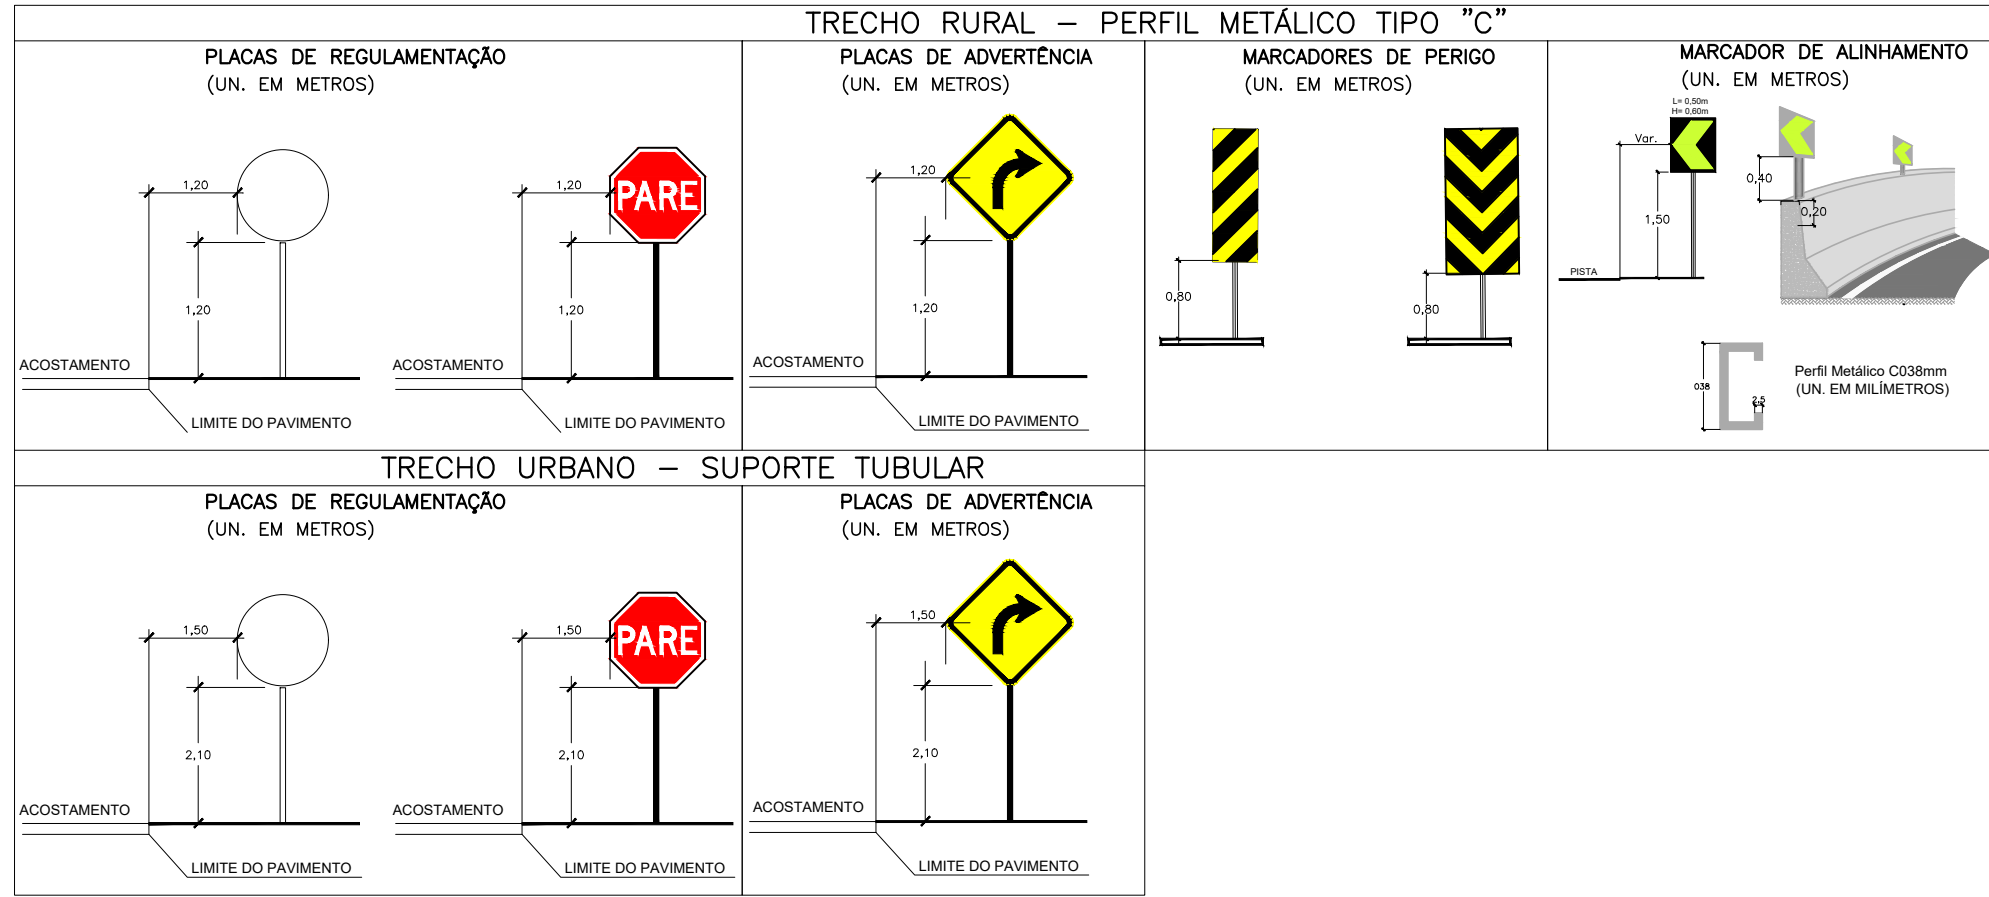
TRECHO RURAL – PERFIL METÁLICO TIPO "C"

PLACAS DE REGULAMENTAÇÃO
(UN. EM METROS)

1,20
1,20
ACOSTAMENTO
LIMITE DO PAVIMENTO

1,20
PARE
1,20
ACOSTAMENTO
LIMITE DO PAVIMENTO

PLACAS DE ADVERTÊNCIA
(UN. EM METROS)

1,20
1,20
ACOSTAMENTO
LIMITE DO PAVIMENTO

MARCADORES DE PERIGO
(UN. EM METROS)

0,80
0,80

MARCADOR DE ALINHAMENTO
(UN. EM METROS)

L= 0,50m
H= 0,60m
Var.
1,50
PISTA
0,40
0,20

038
2,5
Perfil Metálico C038mm
(UN. EM MILÍMETROS)

TRECHO URBANO – SUPORTE TUBULAR

PLACAS DE REGULAMENTAÇÃO
(UN. EM METROS)

1,50
2,10
ACOSTAMENTO
LIMITE DO PAVIMENTO

1,50
PARE
2,10
ACOSTAMENTO
LIMITE DO PAVIMENTO

PLACAS DE ADVERTÊNCIA
(UN. EM METROS)

1,50
2,10
ACOSTAMENTO
LIMITE DO PAVIMENTO